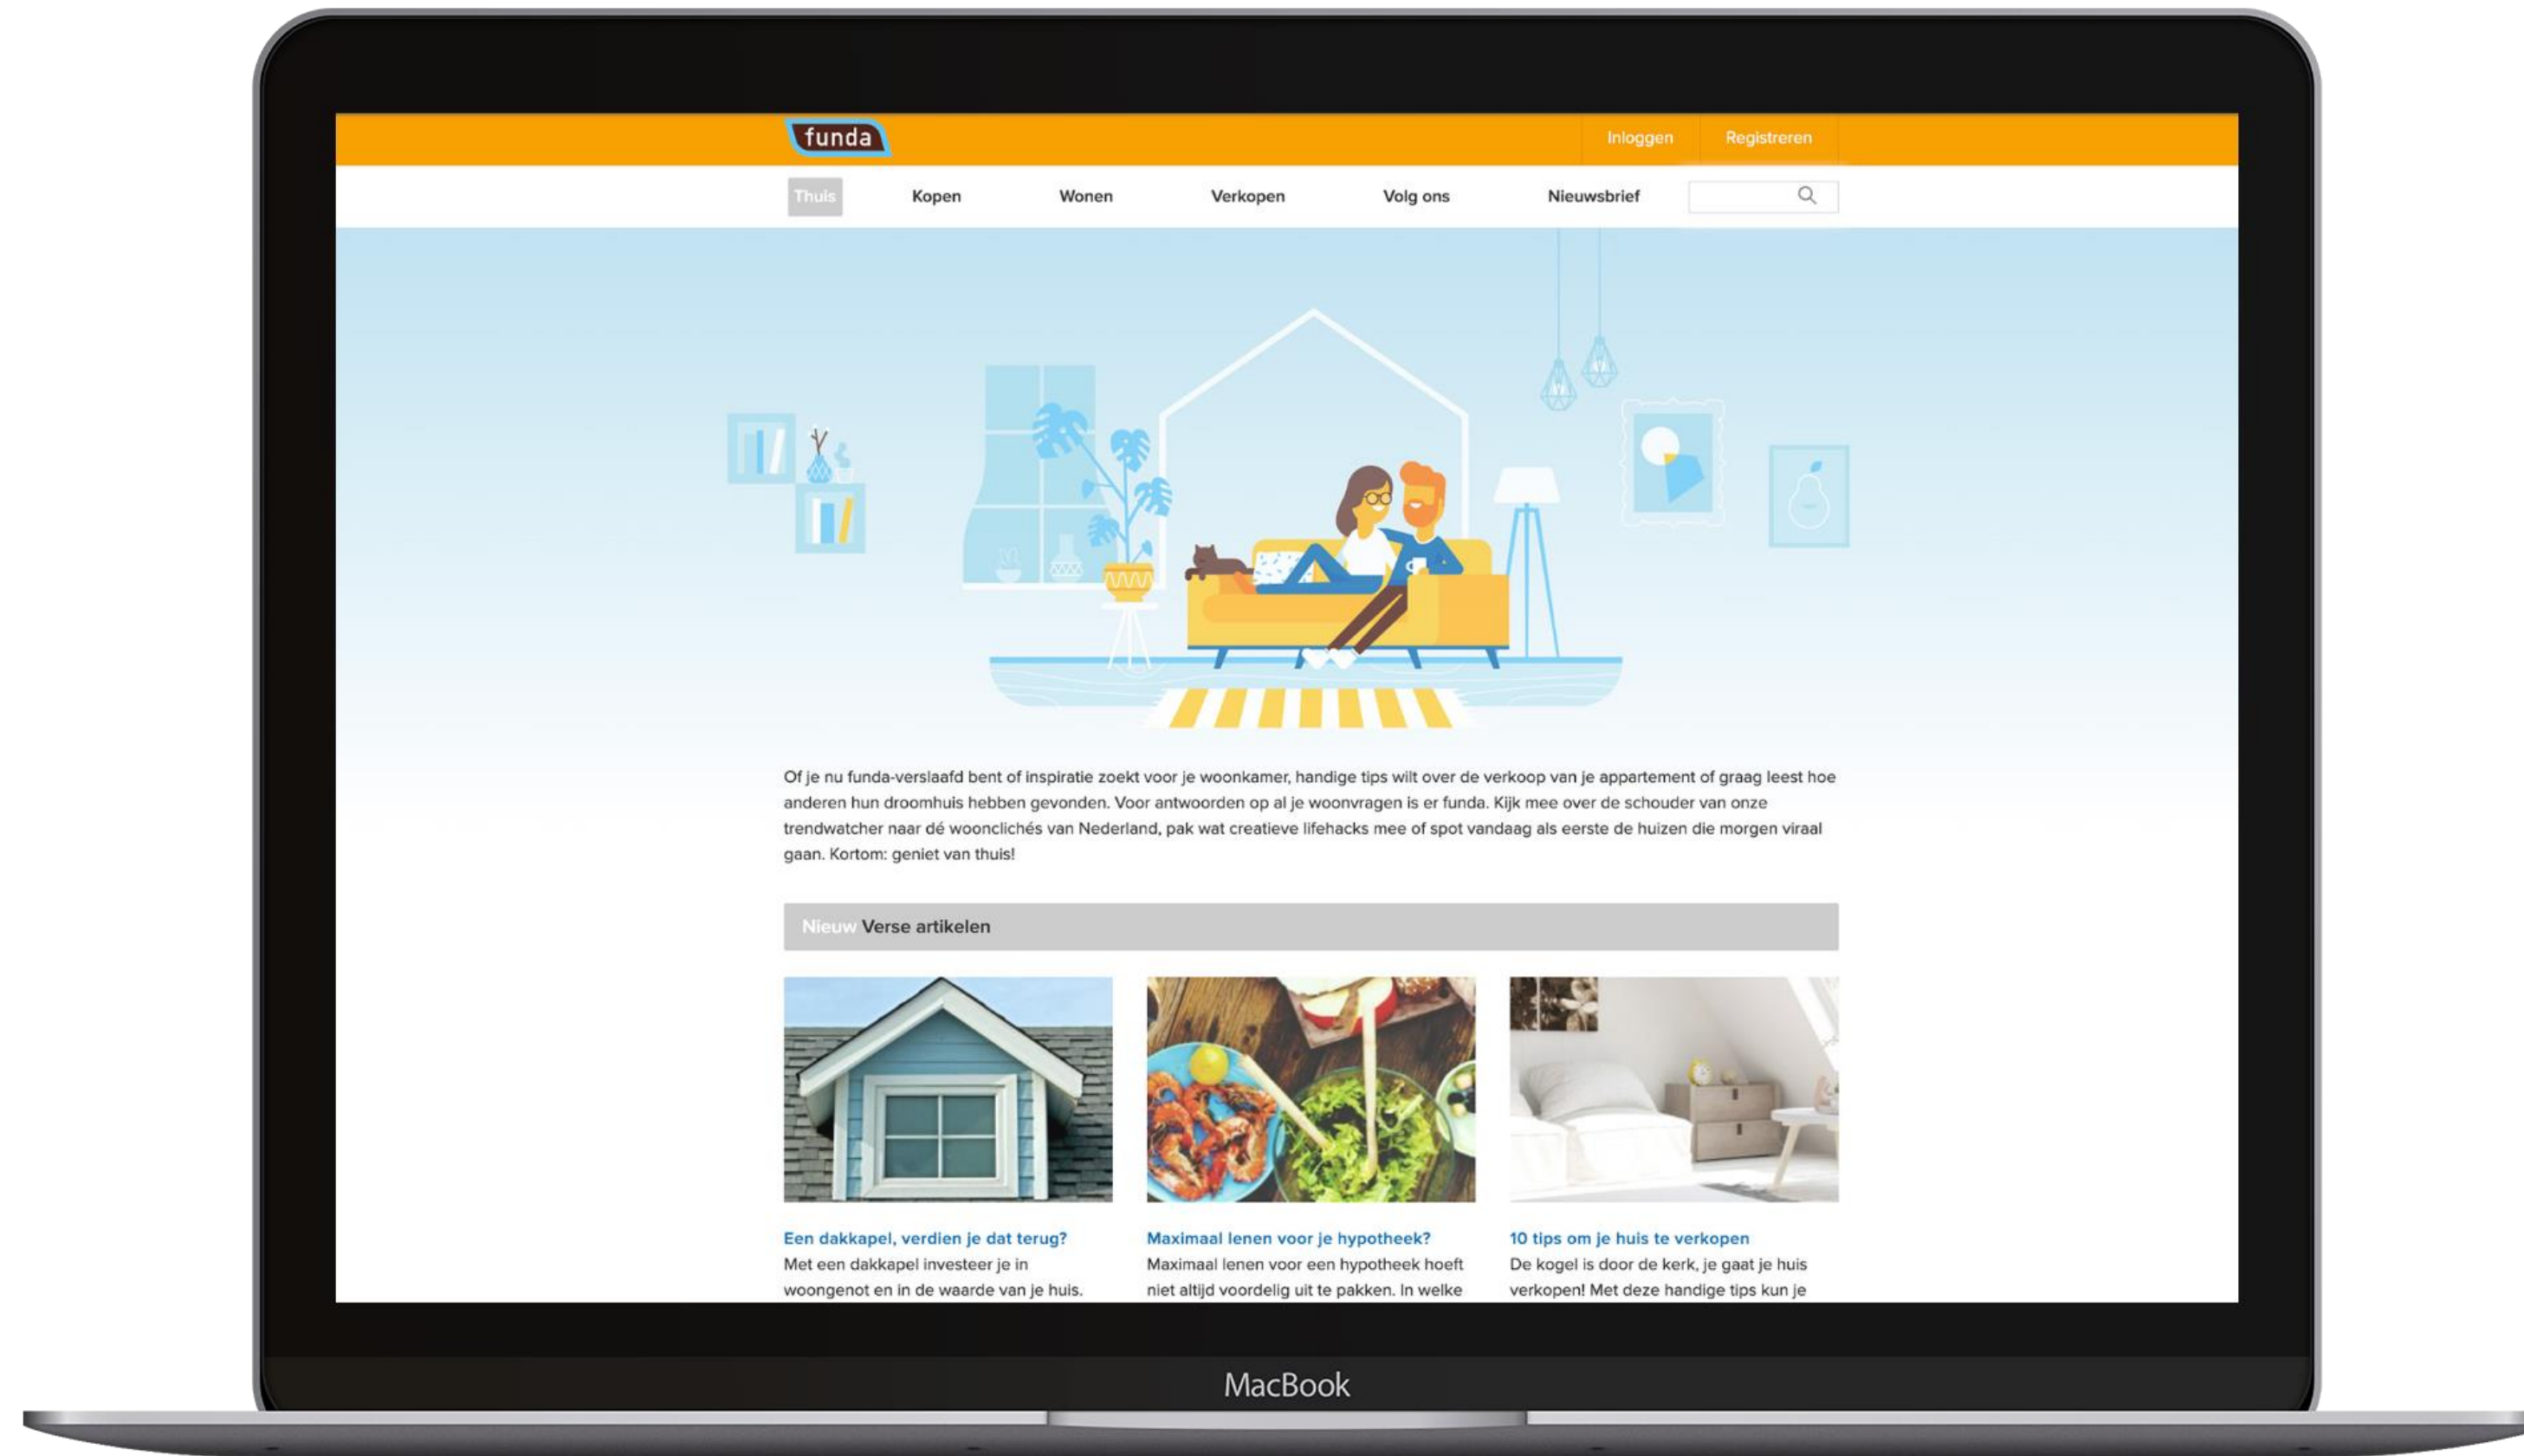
funda

Inloggen Registreren

Thuis Kopen Wonen Verkopen Volg ons Nieuwsbrief

Of je nu funda-verslaafd bent of inspiratie zoekt voor je woonkamer, handige tips wilt over de verkoop van je appartement of graag leest hoe anderen hun droomhuis hebben gevonden. Voor antwoorden op al je woonvragen is er funda. Kijk mee over de schouder van onze trendwatcher naar dé woonclichés van Nederland, pak wat creatieve lifehacks mee of spot vandaag als eerste de huizen die morgen viraal gaan. Kortom: geniet van thuis!

Nieuw Verse artikelen

Een dakkapel, verdien je dat terug?
Met een dakkapel investeer je in woongenot en in de waarde van je huis.

Maximaal lenen voor je hypotheek?
Maximaal lenen voor een hypotheek hoeft niet altijd voordelig uit te pakken. In welke

10 tips om je huis te verkopen
De kogel is door de kerk, je gaat je huis verkopen! Met deze handige tips kun je

MacBook